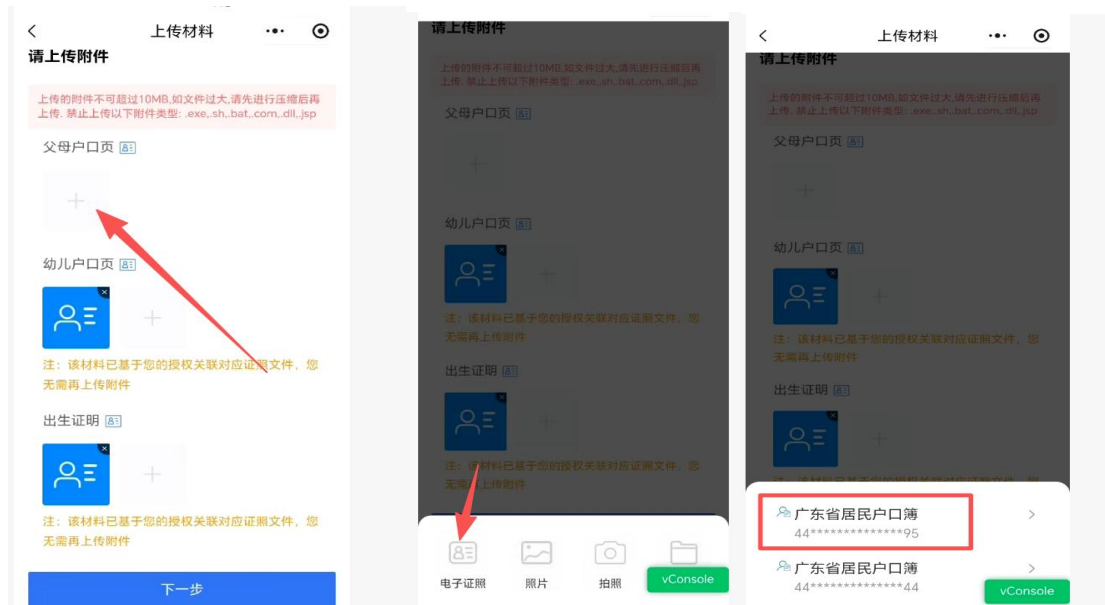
上传材料

请上传附件

上传的附件不可超过10MB,如文件过大,请先进行压缩后再上传. 禁止上传以下附件类型: .exe,.sh,.bat,.com,.dll,.jsp

父母户口页

幼儿户口页

注：该材料已基于您的授权关联对应证照文件，您无需再上传附件

出生证明

注：该材料已基于您的授权关联对应证照文件，您无需再上传附件

下一步

请上传附件

上传的附件不可超过10MB,如文件过大,请先进行压缩后再上传. 禁止上传以下附件类型: .exe,.sh,.bat,.com,.dll,.jsp

父母户口页

幼儿户口页

注：该材料已基于您的授权关联对应证照文件，您无需再上传附件

出生证明

注：该材料已基于您的授权关联对应证照文件，您无需再上传附件

电子证照 照片 拍照 vConsole

上传材料

请上传附件

上传的附件不可超过10MB,如文件过大,请先进行压缩后再上传. 禁止上传以下附件类型: .exe,.sh,.bat,.com,.dll,.jsp

父母户口页

幼儿户口页

注：该材料已基于您的授权关联对应证照文件，您无需再上传附件

出生证明

广东省居民户口簿
44**************95

广东省居民户口簿
44**************44

vConsole